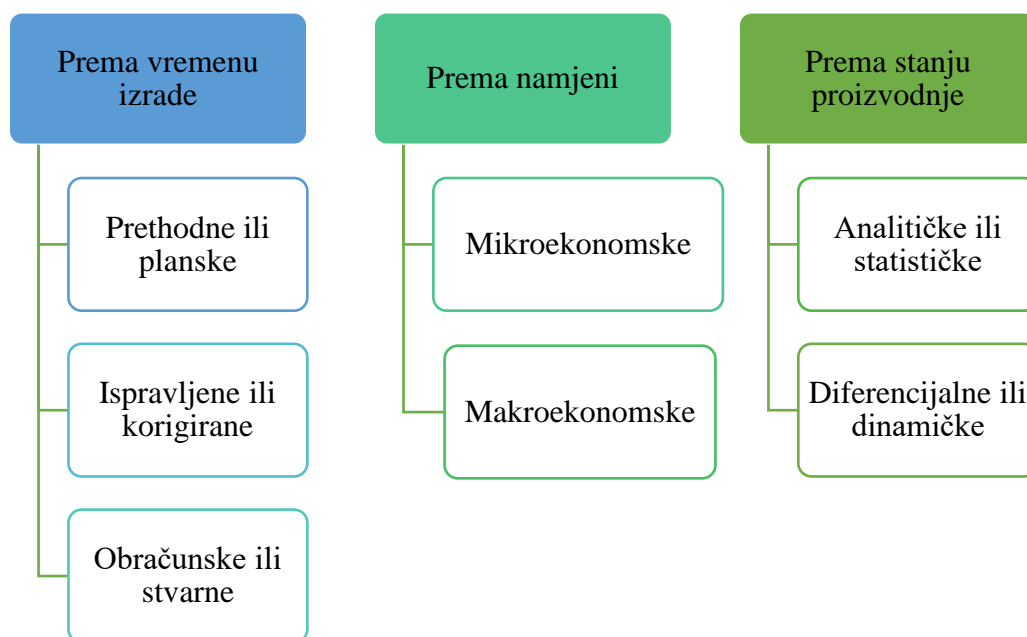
Prema vremenu izrade

Prethodne ili planske

Ispravljene ili korigirane

Obračunske ili stvarne

Prema namjeni

Mikroekonomske

Makroekonomske

Prema stanju proizvodnje

Analitičke ili statističke

Diferencijalne ili dinamičke